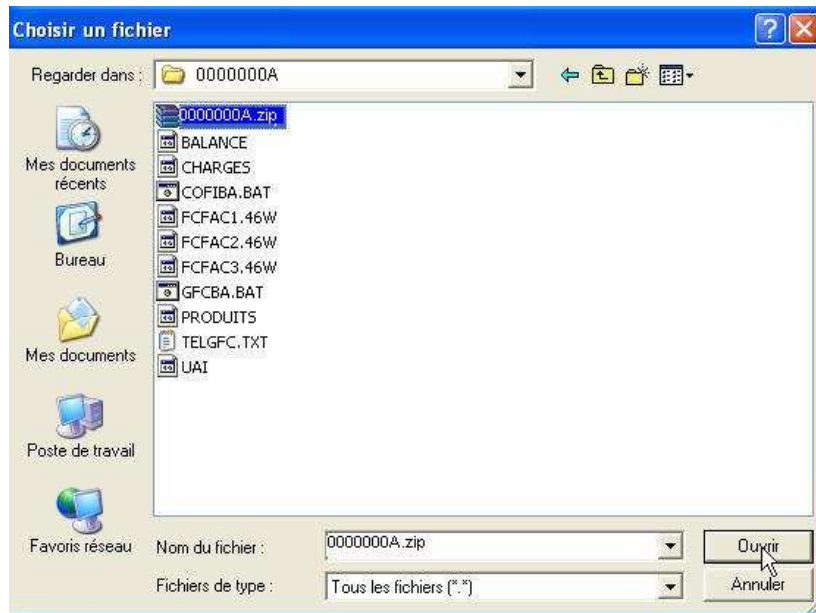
Choisir un fichier

Regarder dans : 0000000A

Mes documents récents

Bureau

Mes documents

Poste de travail

Favoris réseau

0000000A.zip
BALANCE
CHARGES
COFIBA.BAT
FCFAC1.46W
FCFAC2.46W
FCFAC3.46W
GFCBA.BAT
PRODUITS
TELGFC.TXT
UAI

Nom du fichier : 0000000A.zip

Fichiers de type : Tous les fichiers (*.*)

Ouvrir

Annuler